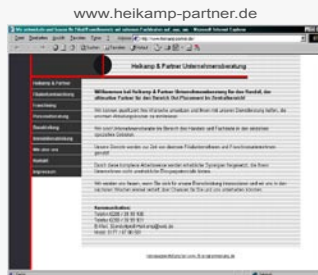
www.heikamp-partner.de

Heikamp & Partner Unternehmensberatung

Heikamp & Partner
Filialentwicklung
Franchising
Personalberatung
Shopbuilding
Vertriebsberatung
Wir über uns
Kontakt
Impressum

Willkommen bei Heikamp & Partner

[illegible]

Kontaktaufnahme:
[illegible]

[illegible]